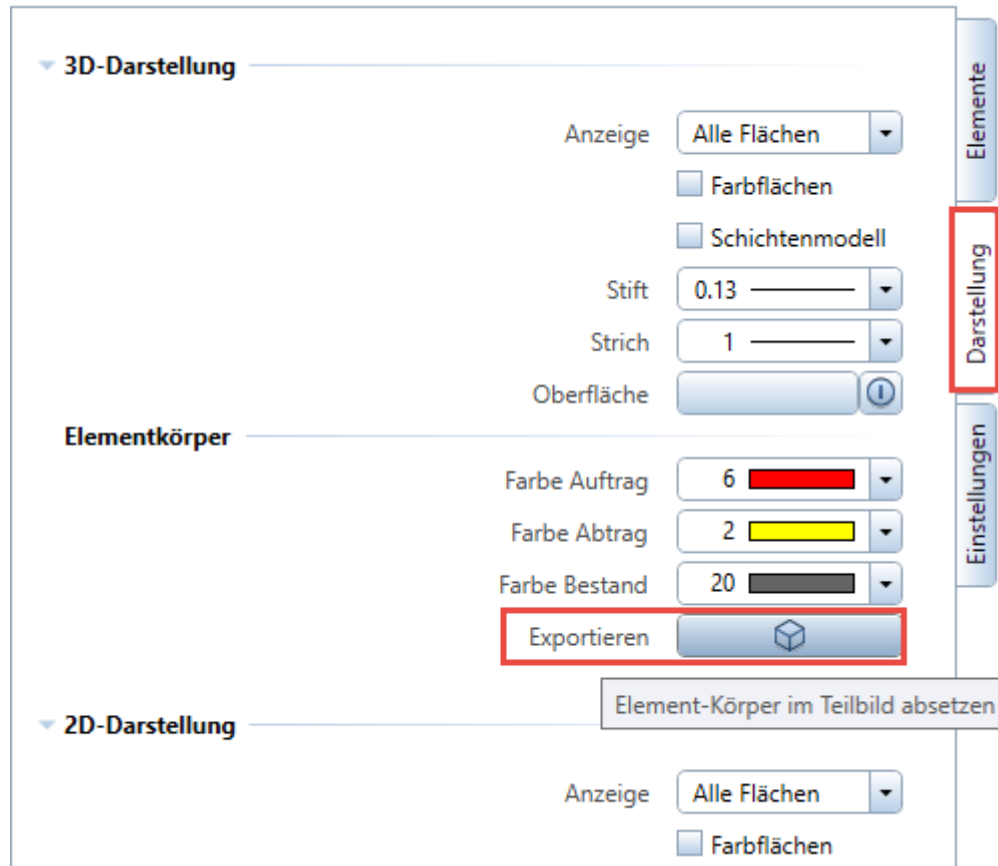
3D-Darstellung

Anzeige Alle Flächen

Farbflächen

Schichtenmodell

Stift 0.13

Strich 1

Oberfläche

Elementkörper

Farbe Auftrag 6

Farbe Abtrag 2

Farbe Bestand 20

Exportieren

Element-Körper im Teilbild absetzen

2D-Darstellung

Anzeige Alle Flächen

Farbflächen

Elemente

Darstellung

Einstellungen